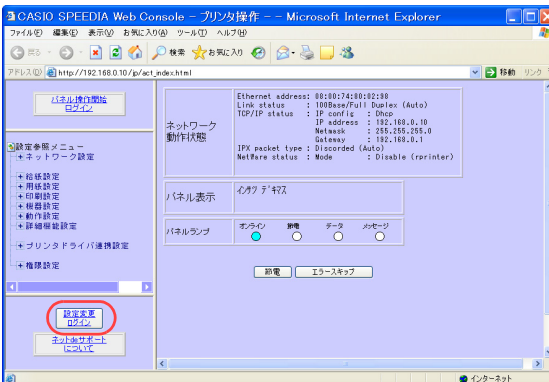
CASIO SPEEDIA Web Console - プリンタ操作 - - Microsoft Internet Explorer

ファイル(F) 編集(E) 表示(V) お気に入り(A) ツール(T) ヘルプ(H)

戻る 検索 お気に入り

アドレス(D) http://192.168.0.10/jp/act_index.html 移動 リンク

パネル操作開始
ログイン

設定参照メニュー
+ ネットワーク設定

+ 給紙設定
+ 用紙設定
+ 印刷設定
+ 機器設定
+ 動作設定
+ 詳細機能設定

+ プリンタドライバ連携設定

+ 権限設定

設定変更
ログイン

ネットdeサポート
について

ネットワーク
動作状態

Ethernet address: 08:00:74:00:02:08
Link status : 100Base/Full Duplex (Auto)
TCP/IP status : IP config : Dhcp
IP address : 192.168.0.10
Netmask : 255.255.255.0
Gateway : 192.168.0.1
IPX packet type : Discorded (Auto)
NetWare status : Mode : Disable (rprinter)

パネル表示

インサツ デキマス

パネルランプ

オンライン 節電 データ メッセージ

節電 エラースキップ

インターネット